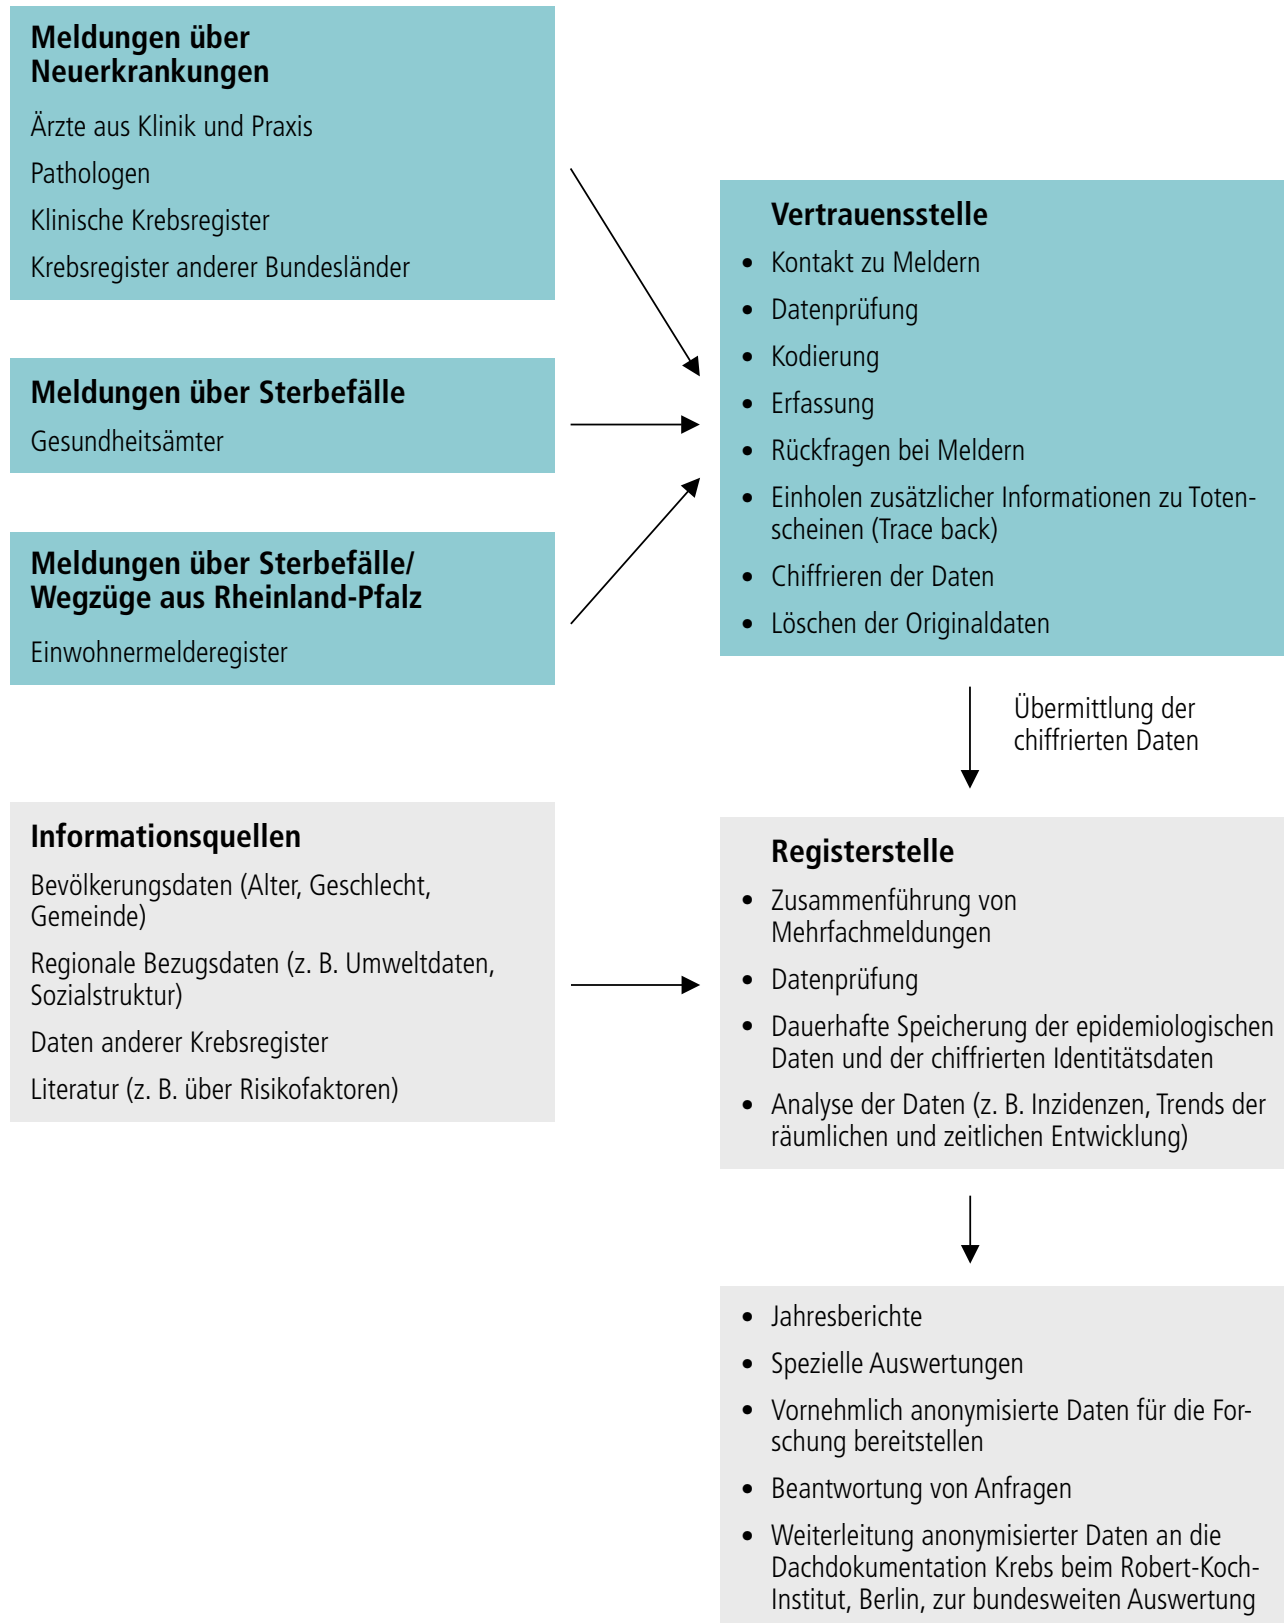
**Meldungen über Neuerkrankungen**

Ärzte aus Klinik und Praxis

Pathologen

Klinische Krebsregister

Krebsregister anderer Bundesländer

**Meldungen über Sterbefälle**

Gesundheitsämter

**Meldungen über Sterbefälle/ Wegzüge aus Rheinland-Pfalz**

Einwohnermelderegister

**Vertrauensstelle**

- Kontakt zu Meldern
- Datenprüfung
- Kodierung
- Erfassung
- Rückfragen bei Meldern
- Einholen zusätzlicher Informationen zu Totenscheinen (Trace back)
- Chiffrieren der Daten
- Löschen der Originaldaten

Übermittlung der chiffrierten Daten

**Informationsquellen**

Bevölkerungsdaten (Alter, Geschlecht, Gemeinde)

Regionale Bezugsdaten (z. B. Umweltdaten, Sozialstruktur)

Daten anderer Krebsregister

Literatur (z. B. über Risikofaktoren)

**Registerstelle**

- Zusammenführung von Mehrfachmeldungen
- Datenprüfung
- Dauerhafte Speicherung der epidemiologischen Daten und der chiffrierten Identitätsdaten
- Analyse der Daten (z. B. Inzidenzen, Trends der räumlichen und zeitlichen Entwicklung)

- Jahresberichte
- Spezielle Auswertungen
- Vornehmlich anonymisierte Daten für die Forschung bereitstellen
- Beantwortung von Anfragen
- Weiterleitung anonymisierter Daten an die Dachdokumentation Krebs beim Robert-Koch-Institut, Berlin, zur bundesweiten Auswertung